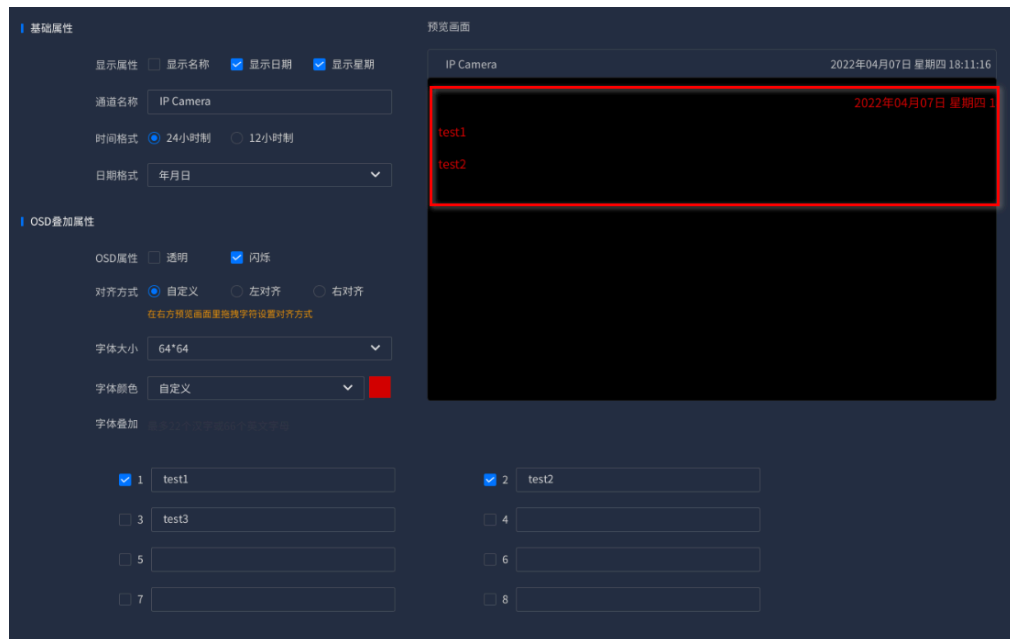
基础属性

显示属性 显示名称 显示日期 显示星期

通道名称 IP Camera

时间格式 24小时制 12小时制

日期格式 年月日

OSD叠加属性

OSD属性 透明 闪烁

对齐方式 自定义 左对齐 右对齐

在右方预览画面里拖拽字符设置对齐方式

字体大小 64*64

字体颜色 自定义

字体叠加 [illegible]

1 test1

2 test2

3 test3

4

5

6

7

8

预览画面

IP Camera 2022年04月07日 星期四 18:11:16

2022年04月07日 星期四 1

test1

test2